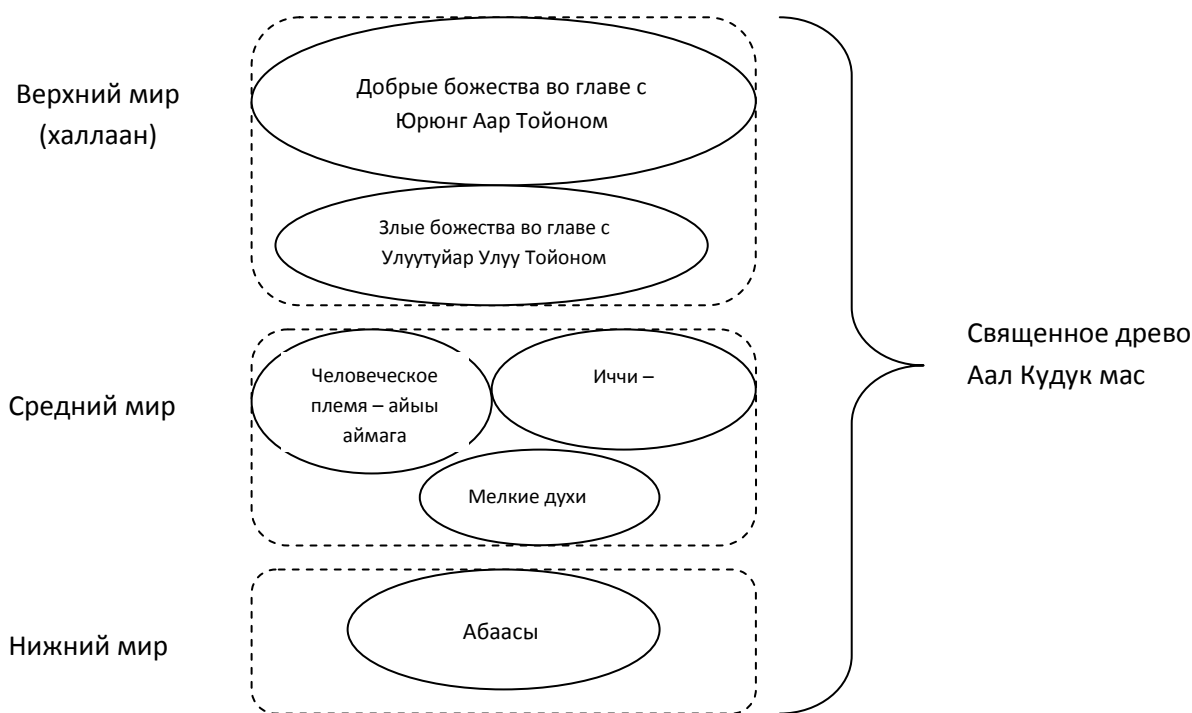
Верхний мир (халлаан)

Добрые божества во главе с Юрюнг Аар Тойоном

Злые божества во главе с Улуутуйар Улуу Тойоном

Средний мир

Человеческое племя – айыы аймага

Иччи –

Мелкие духи

Нижний мир

Абаасы

Священное древо Аал Кудук мас